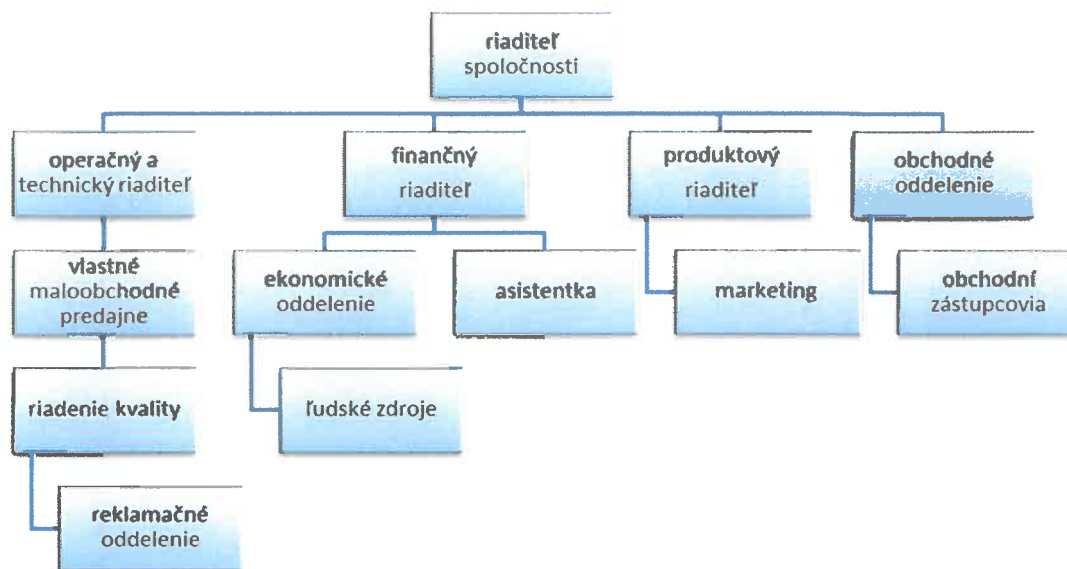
riaditeľ spoločnosti

operačný a technický riaditeľ

vlastné maloobchodné predajne

riadenie kvality

reklamačné oddelenie

finančný riaditeľ

ekonomické oddelenie

ľudské zdroje

asistentka

produktový riaditeľ

marketing

obchodné oddelenie

obchodní zástupcovia